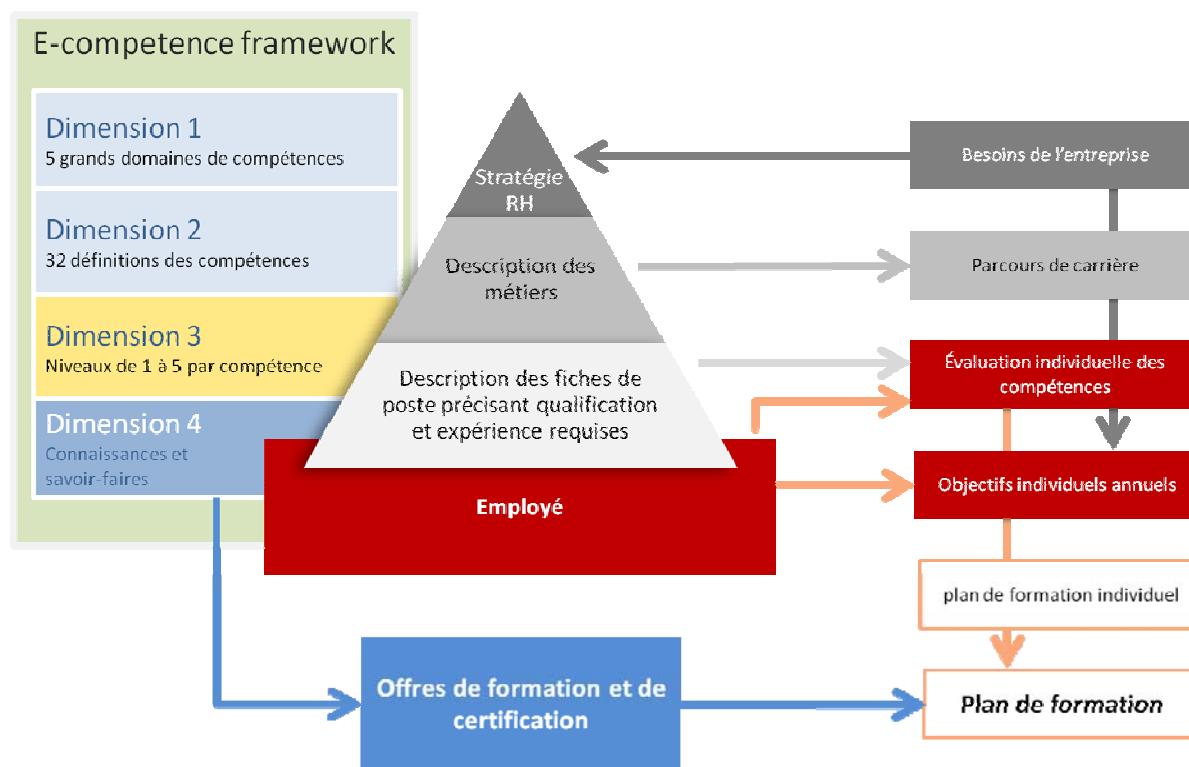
E-competence framework

Dimension 1
5 grands domaines de compétences

Dimension 2
32 définitions des compétences

Dimension 3
Niveaux de 1 à 5 par compétence

Dimension 4
Connaissances et savoir-faires

Stratégie RH

Description des métiers

Description des fiches de poste précisant qualification et expérience requises

Employé

Besoins de l'entreprise

Parcours de carrière

Évaluation individuelle des compétences

Objectifs individuels annuels

plan de formation individuel

Offres de formation et de certification

Plan de formation